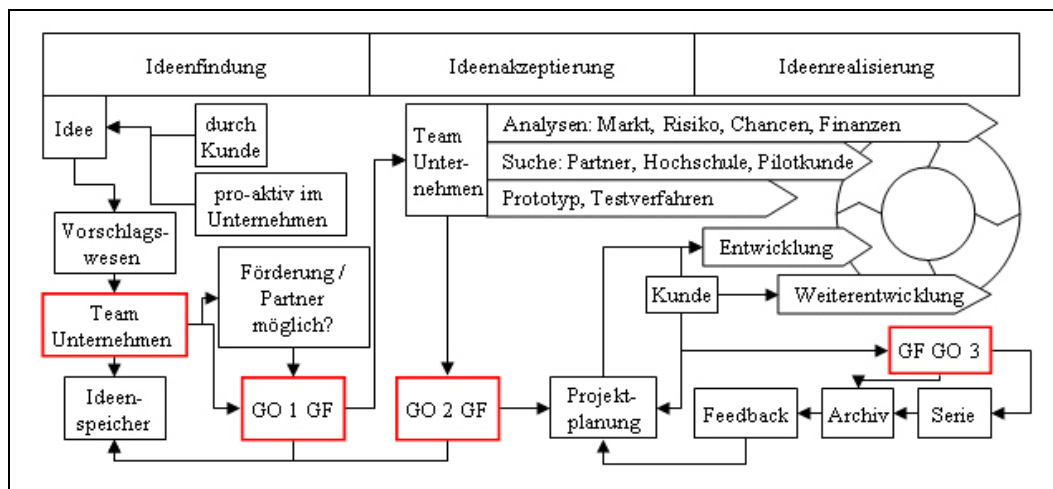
Ideenfindung

Ideenakzeptierung

Ideenrealisierung

Idee

durch Kunde

pro-aktiv im Unternehmen

Vorschlagswesen

Team Unternehmen

Förderung / Partner möglich?

Ideenspeicher

GO 1 GF

Team Unternehmen

Analysen: Markt, Risiko, Chancen, Finanzen

Suche: Partner, Hochschule, Pilotkunde

Prototyp, Testverfahren

GO 2 GF

Entwicklung

Kunde

Weiterentwicklung

GF GO 3

Projektplanung

Feedback

Archiv

Serie